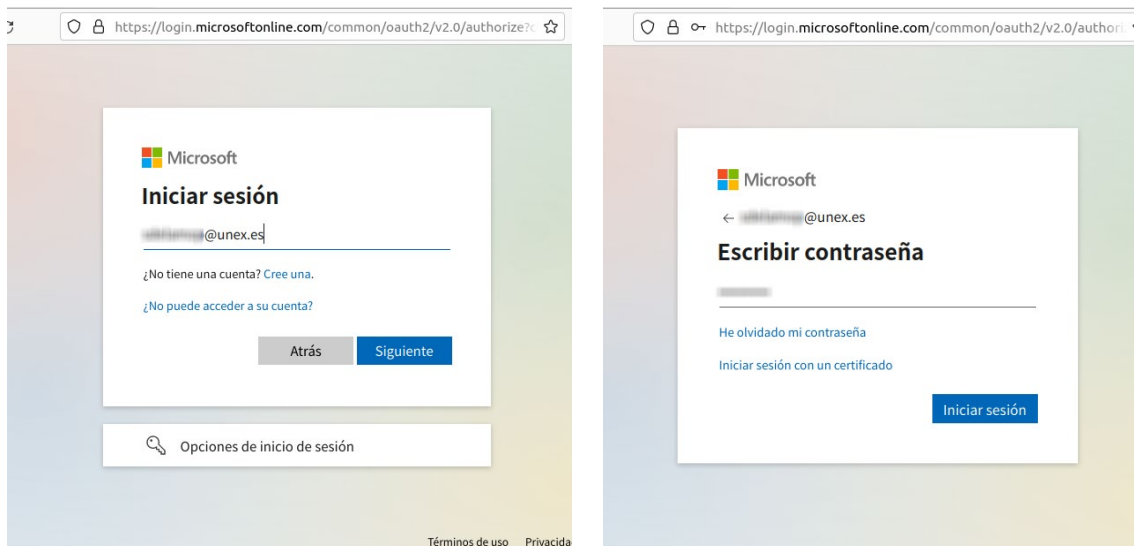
https://login.microsoftonline.com/common/oauth2/v2.0/authorize?

Microsoft

Iniciar sesión

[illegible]@unex.es

¿No tiene una cuenta? Cree una.

¿No puede acceder a su cuenta?

Atrás Siguiente

Opciones de inicio de sesión

Términos de uso Privacida

https://login.microsoftonline.com/common/oauth2/v2.0/authori

Microsoft

← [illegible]@unex.es

Escribir contraseña

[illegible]

He olvidado mi contraseña

Iniciar sesión con un certificado

Iniciar sesión